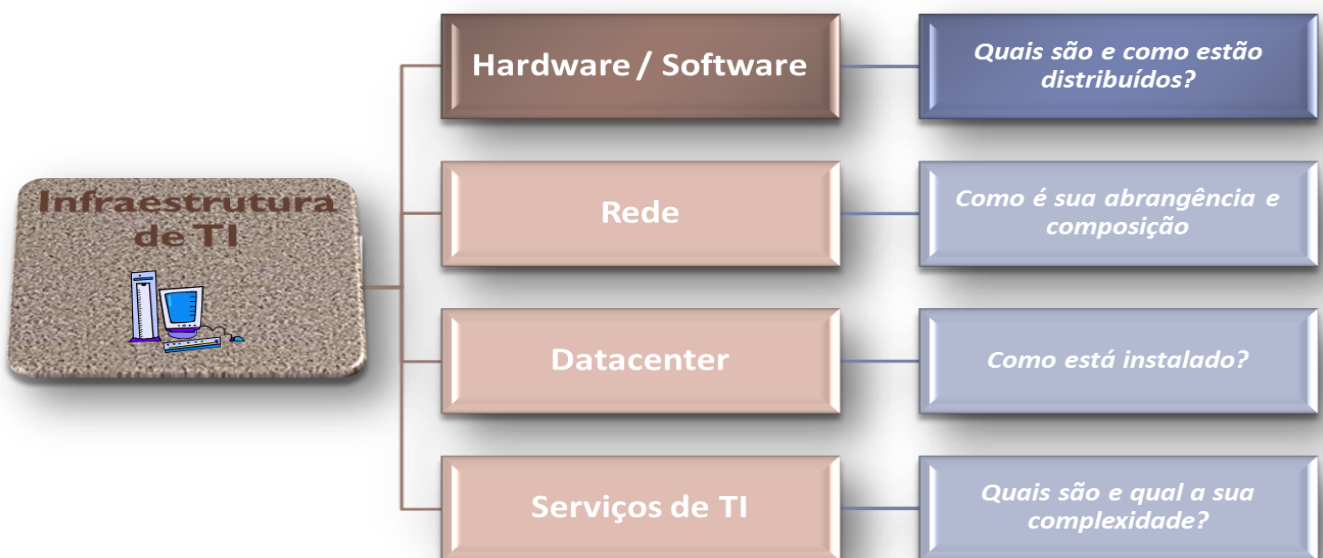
Infraestrutura de TI

Hardware / Software

Quais são e como estão distribuídos?

Rede

Como é sua abrangência e composição

Datacenter

Como está instalado?

Serviços de TI

Quais são e qual a sua complexidade?